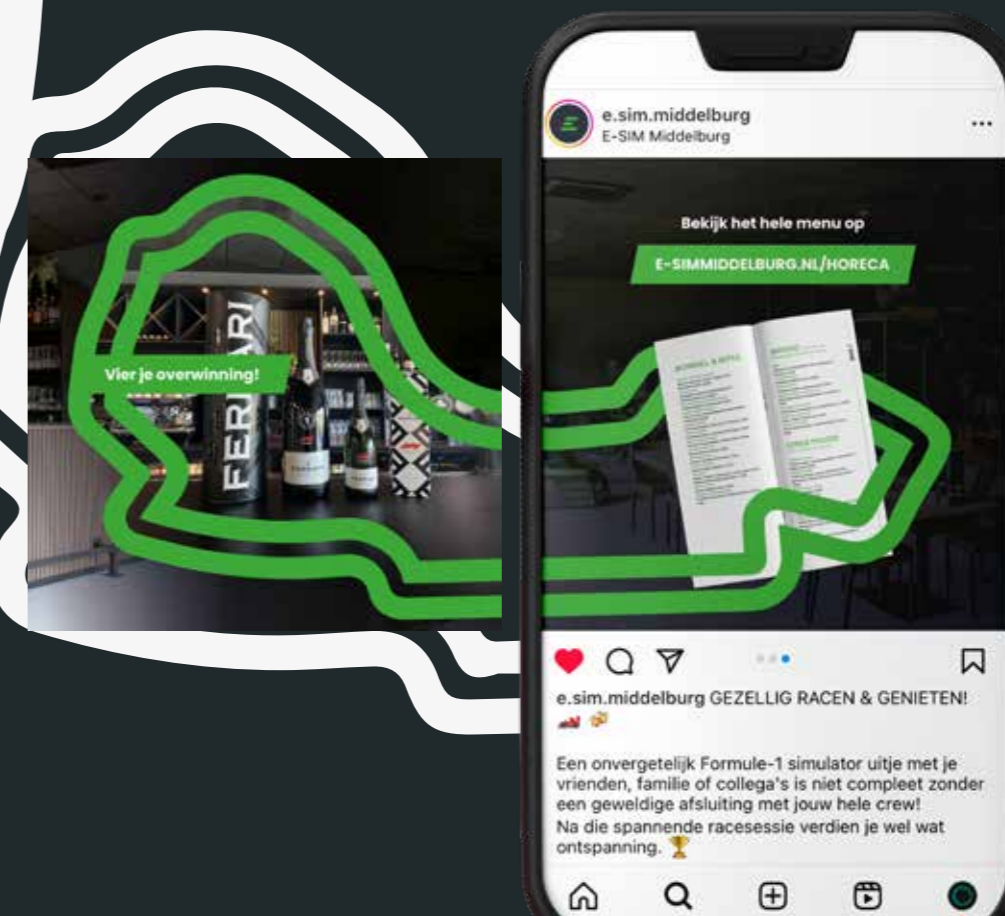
Vier je overwinning!

FERRARI

e.sim.middelburg
E-SIM Middelburg

...

Bekijk het hele menu op

E-SIMMIDDELBURG.NL/HORECA

e.sim.middelburg GEZELLIG RACEN & GENIETEN!

Een onvergetelijk Formule-1 simulator uitje met je vrienden, familie of collega's is niet compleet zonder een geweldige afsluiting met jouw hele crew!
Na die spannende racesessie verdien je wel wat ontspanning. 🏆